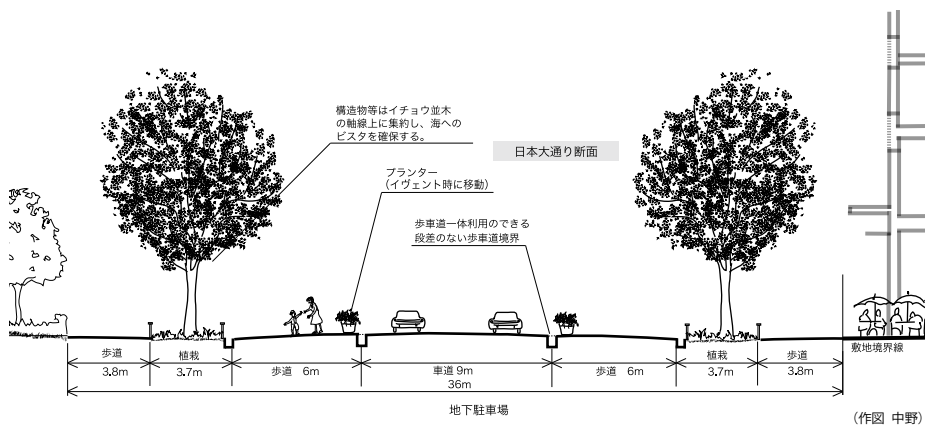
構造物等はイチョウ並木の軸線上に集約し、海へのビスタを確保する。

日本大通り断面

プランター
（イヴェント時に移動）

歩車道一体利用のできる段差のない歩車道境界

歩道
3.8m

植栽
3.7m

歩道　6m

車道 9m

歩道　6m

植栽
3.7m

歩道
3.8m

敷地境界線

36m

地下駐車場

（作図 中野）